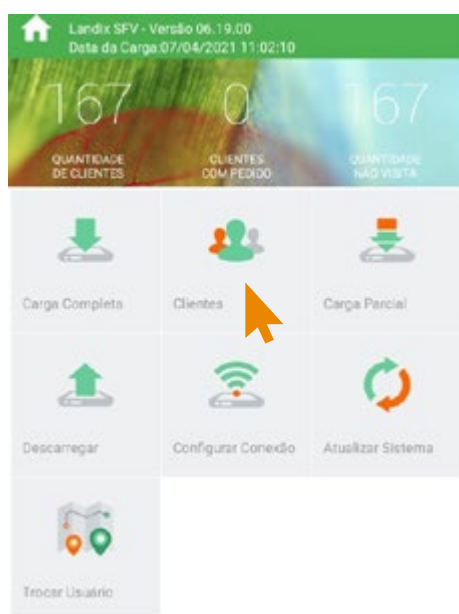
Landix SFV - Versão 06.19.00
Data da Carga:07/04/2021 11:02:10

167
QUANTIDADE DE CLIENTES

0
CLIENTES COM PEDIDO

167
QUANTIDADE NÃO VISITA

Carga Completa

Clientes

Carga Parcial

Descarregar

Configurar Conexão

Atualizar Sistema

Trocar Usuário